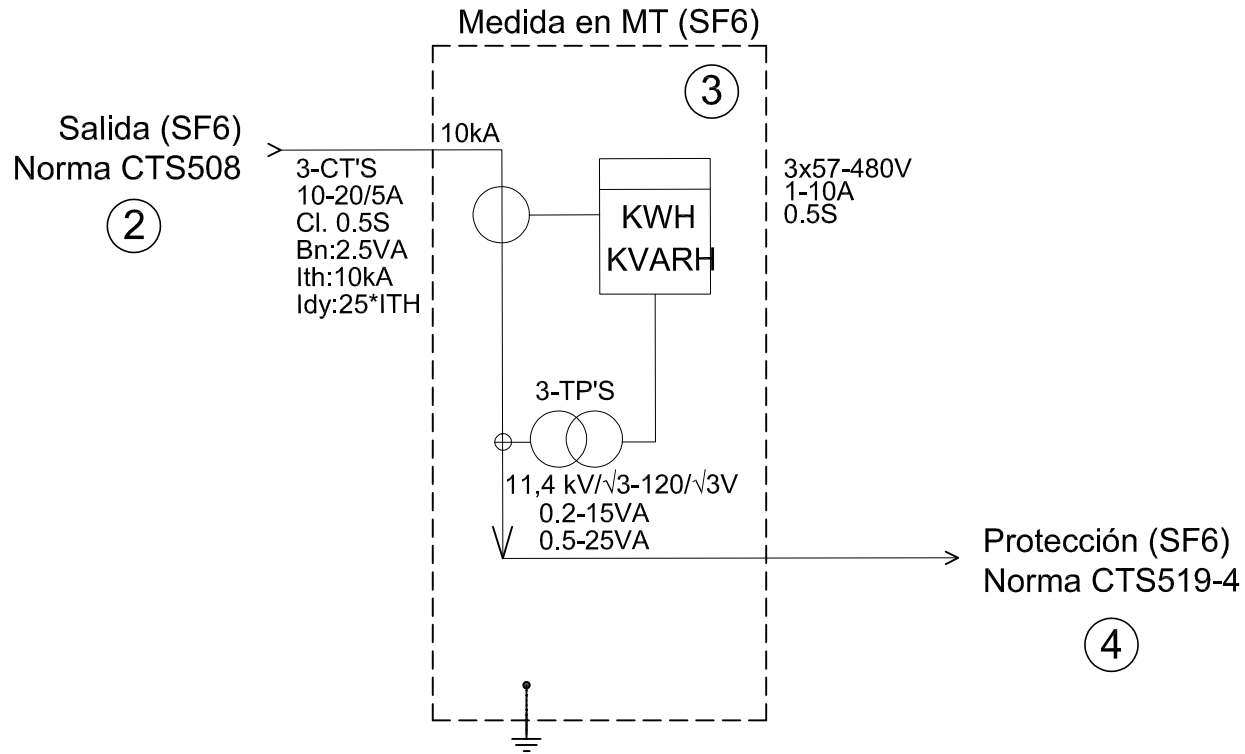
Medida en MT (SF6)

3

Salida (SF6)
Norma CTS508

2

10kA

3-CT'S
10-20/5A
Cl. 0.5S
Bn:2.5VA
Ith:10kA
Idy:25*ITH

KWH
KVARH

3x57-480V
1-10A
0.5S

3-TP'S

11,4 kV/$\sqrt{3}$-120/$\sqrt{3}$V
0.2-15VA
0.5-25VA

Protección (SF6)
Norma CTS519-4

4